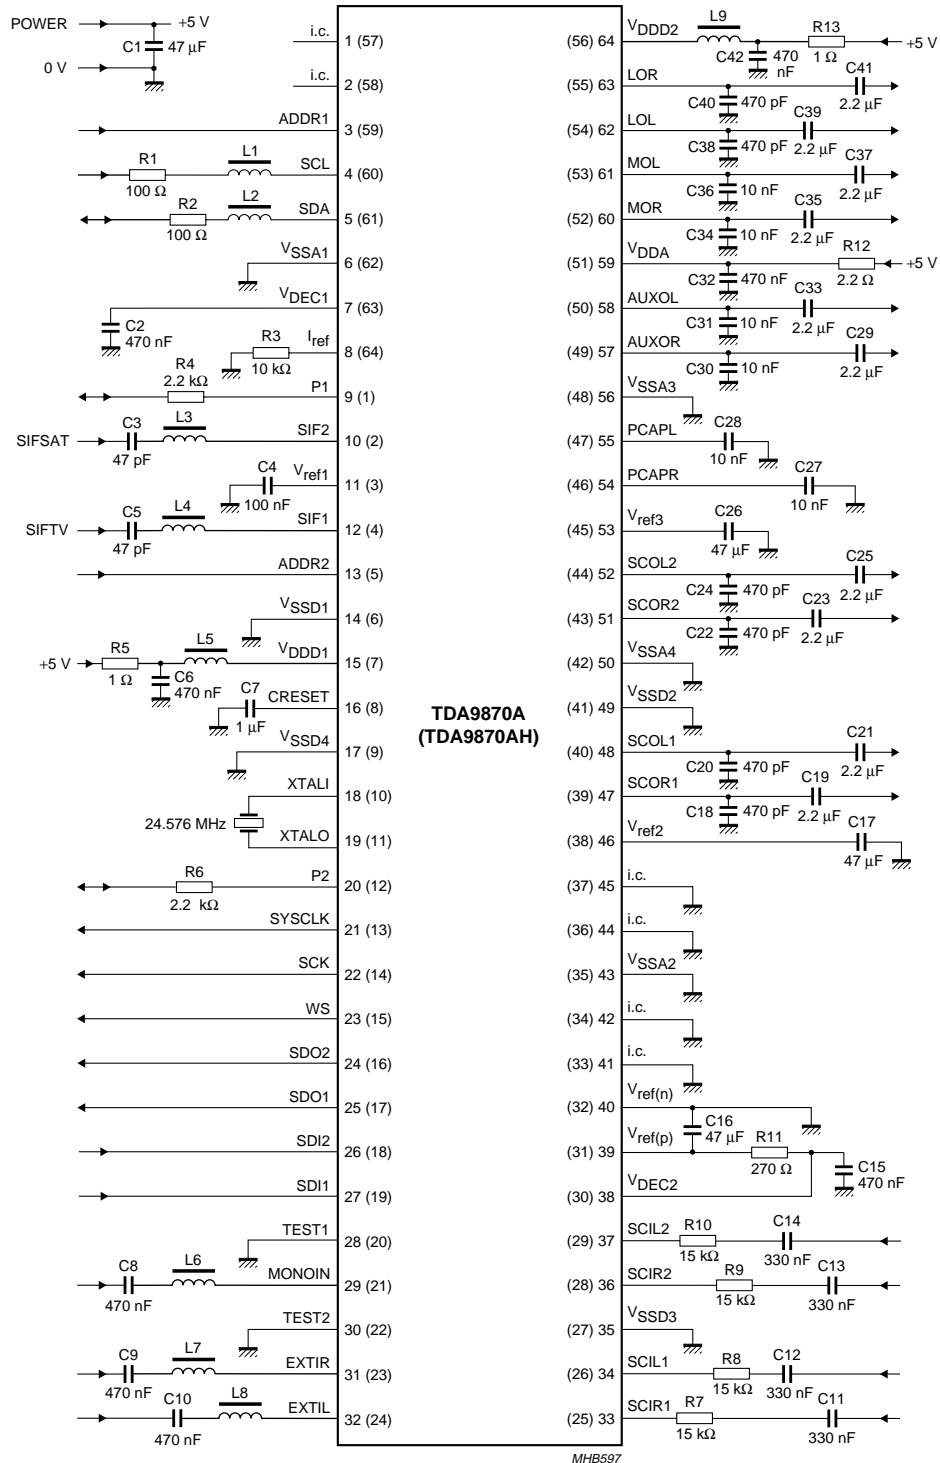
POWER
+5 V
C1 47 μF
0 V
i.c. 1 (57)
i.c. 2 (58)
ADDR1 3 (59)
R1 100 Ω L1 SCL 4 (60)
R2 100 Ω L2 SDA 5 (61)
$V_{SSA1}$ 6 (62)
$V_{DEC1}$ 7 (63)
C2 470 nF
R3 10 kΩ $I_{ref}$ 8 (64)
R4 2.2 kΩ P1 9 (1)
SIFSAT C3 47 pF L3 SIF2 10 (2)
C4 100 nF $V_{ref1}$ 11 (3)
SIFTV C5 47 pF L4 SIF1 12 (4)
ADDR2 13 (5)
$V_{SSD1}$ 14 (6)
+5 V R5 1 Ω L5 $V_{DDD1}$ 15 (7)
C6 470 nF
C7 1 μF CRESET 16 (8)
$V_{SSD4}$ 17 (9)
XTALI 18 (10)
24.576 MHz XTALO 19 (11)
R6 2.2 kΩ P2 20 (12)
SYSCLK 21 (13)
SCK 22 (14)
WS 23 (15)
SDO2 24 (16)
SDO1 25 (17)
SDI2 26 (18)
SDI1 27 (19)
TEST1 28 (20)
C8 470 nF L6 MONOIN 29 (21)
TEST2 30 (22)
C9 470 nF L7 EXTIR 31 (23)
C10 470 nF L8 EXTIL 32 (24)

TDA9870A
(TDA9870AH)

(56) 64 $V_{DDD2}$ L9 C42 470 nF R13 1 Ω +5 V
(55) 63 LOR C40 470 pF C41 2.2 μF
(54) 62 LOL C38 470 pF C39 2.2 μF
(53) 61 MOL C36 10 nF C37 2.2 μF
(52) 60 MOR C34 10 nF C35 2.2 μF
(51) 59 $V_{DDA}$ C32 470 nF R12 2.2 Ω +5 V
(50) 58 AUXOL C31 10 nF C33 2.2 μF
(49) 57 AUXOR C30 10 nF C29 2.2 μF
(48) 56 $V_{SSA3}$
(47) 55 PCAPL C28 10 nF
(46) 54 PCAPR C27 10 nF
(45) 53 $V_{ref3}$ C26 47 μF
(44) 52 SCOL2 C24 470 pF C25 2.2 μF
(43) 51 SCOR2 C22 470 pF C23 2.2 μF
(42) 50 $V_{SSA4}$
(41) 49 $V_{SSD2}$
(40) 48 SCOL1 C20 470 pF C21 2.2 μF
(39) 47 SCOR1 C18 470 pF C19 2.2 μF
(38) 46 $V_{ref2}$ C17 47 μF
(37) 45 i.c.
(36) 44 i.c.
(35) 43 $V_{SSA2}$
(34) 42 i.c.
(33) 41 i.c.
(32) 40 $V_{ref(n)}$
C16 47 μF
(31) 39 $V_{ref(p)}$ R11 270 Ω C15 470 nF
(30) 38 $V_{DEC2}$
(29) 37 SCIL2 R10 15 kΩ C14 330 nF
(28) 36 SCIR2 R9 15 kΩ C13 330 nF
(27) 35 $V_{SSD3}$
(26) 34 SCIL1 R8 15 kΩ C12 330 nF
(25) 33 SCIR1 R7 15 kΩ C11 330 nF

MHB597